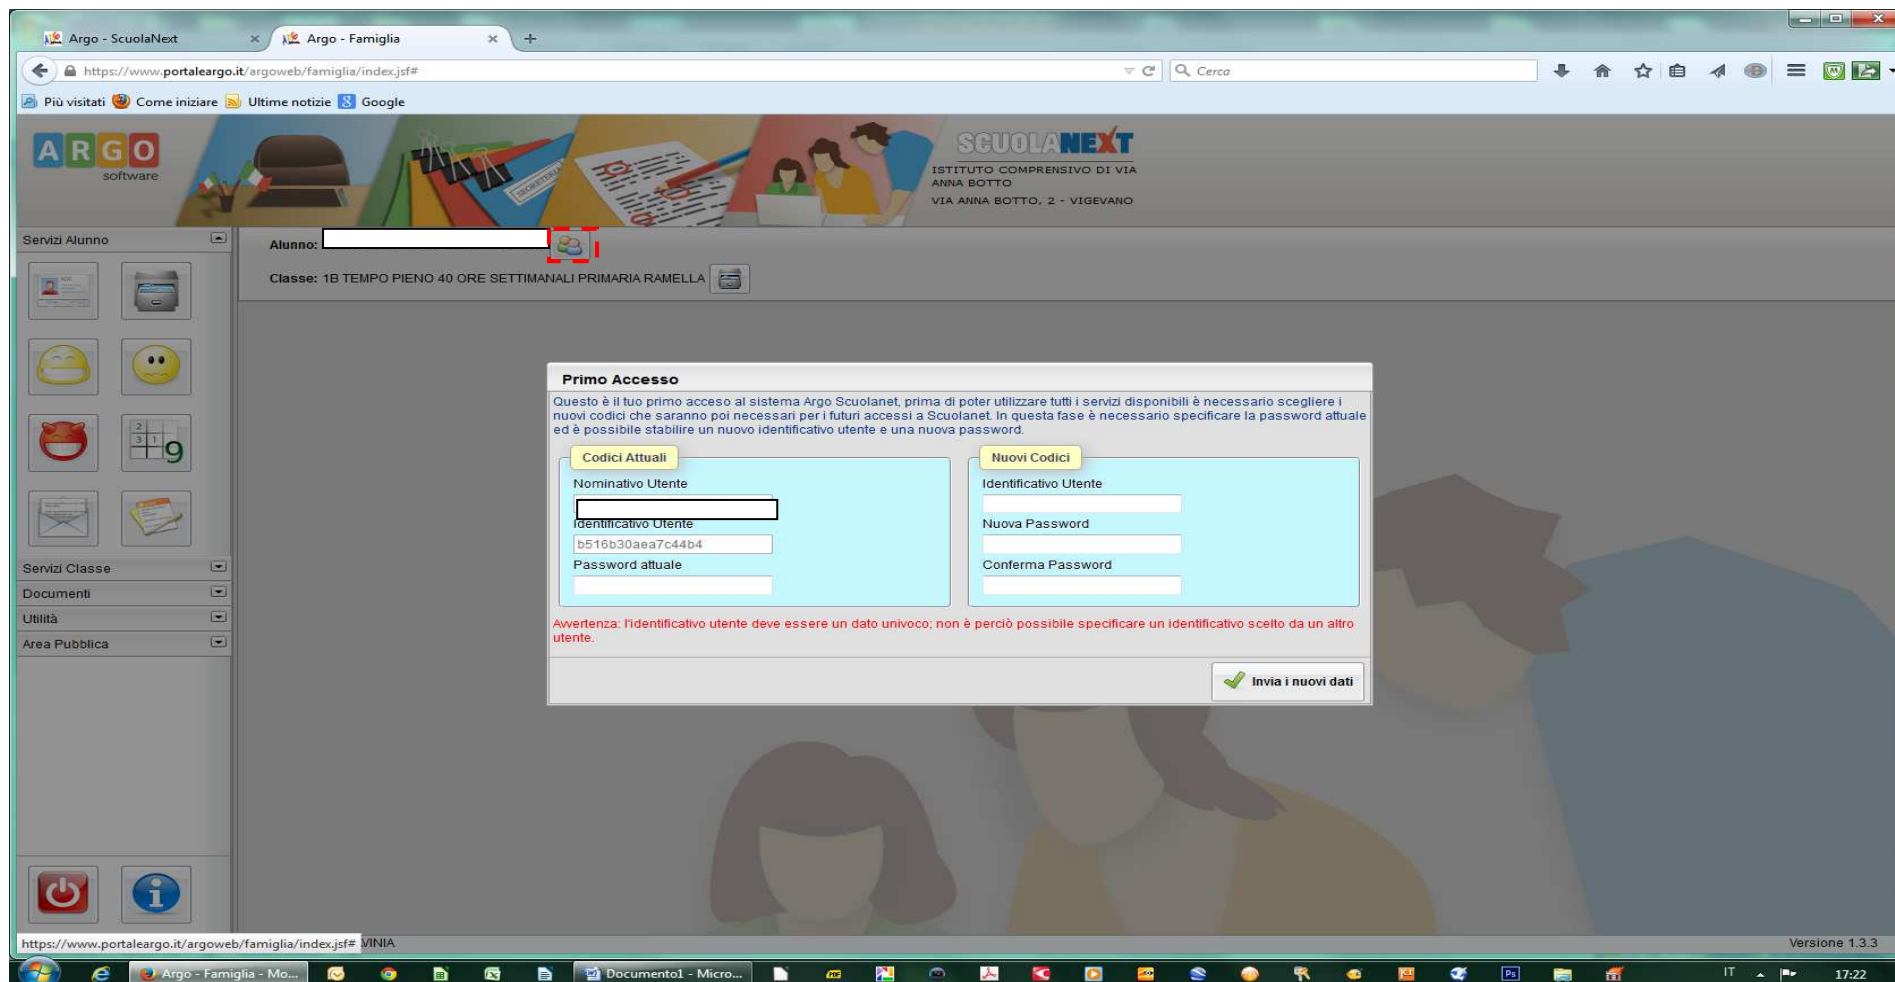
Argo - ScuolaNext ×
Argo - Famiglia ×
+

https://www.portaleargo.it/argoweb/famiglia/index.jsf#
Cerca

Più visitati   Come iniziare   Ultime notizie   Google

ARGO
software

SCUOLANEXT
ISTITUTO COMPRENSIVO DI VIA ANNA BOTTO
VIA ANNA BOTTO, 2 - VIGEVANO

Servizi Alunno

Alunno:

Classe: 1B TEMPO PIENO 40 ORE SETTIMANALI PRIMARIA RAMELLA

Primo Accesso

Questo è il tuo primo acceso al sistema Argo Scuolanet, prima di poter utilizzare tutti i servizi disponibili è necessario scegliere i nuovi codici che saranno poi necessari per i futuri accessi a Scuolanet. In questa fase è necessario specificare la password attuale ed è possibile stabilire un nuovo identificativo utente e una nuova password.

Codici Attuali
Nominativo Utente
Identificativo Utente
b516b30aea7c44b4
Password attuale

Nuovi Codici
Identificativo Utente
Nuova Password
Conferma Password

Avvertenza: l'identificativo utente deve essere un dato univoco; non è perciò possibile specificare un identificativo scelto da un altro utente.

Invia i nuovi dati

Servizi Classe
Documenti
Utilità
Area Pubblica

https://www.portaleargo.it/argoweb/famiglia/index.jsf# VINIA

Versione 1.3.3

Argo - Famiglia - Mo...
Documento1 - Micro...
IT
17:22